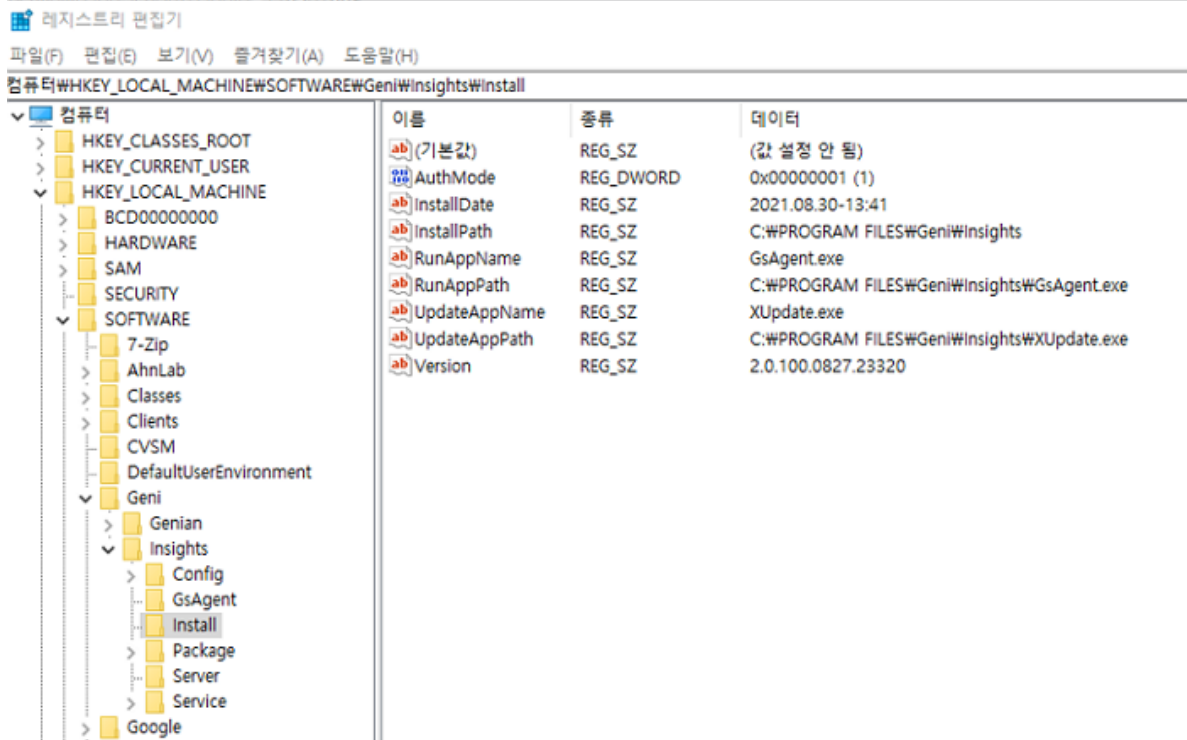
레지스트리 편집기

파일(F) 편집(E) 보기(V) 즐겨찾기(A) 도움말(H)

컴퓨터₩HKEY_LOCAL_MACHINE₩SOFTWARE₩Geni₩Insights₩Install

컴퓨터
HKEY_CLASSES_ROOT
HKEY_CURRENT_USER
HKEY_LOCAL_MACHINE
BCD00000000
HARDWARE
SAM
SECURITY
SOFTWARE
7-Zip
AhnLab
Classes
Clients
CVSM
DefaultUserEnvironment
Geni
Genian
Insights
Config
GsAgent
Install
Package
Server
Service
Google

| 이름 | 종류 | 데이터 |
|---|---|---|
| (기본값) | REG_SZ | (값 설정 안 됨) |
| AuthMode | REG_DWORD | 0x00000001 (1) |
| InstallDate | REG_SZ | 2021.08.30-13:41 |
| InstallPath | REG_SZ | C:₩PROGRAM FILES₩Geni₩Insights |
| RunAppName | REG_SZ | GsAgent.exe |
| RunAppPath | REG_SZ | C:₩PROGRAM FILES₩Geni₩Insights₩GsAgent.exe |
| UpdateAppName | REG_SZ | XUpdate.exe |
| UpdateAppPath | REG_SZ | C:₩PROGRAM FILES₩Geni₩Insights₩XUpdate.exe |
| Version | REG_SZ | 2.0.100.0827.23320 |